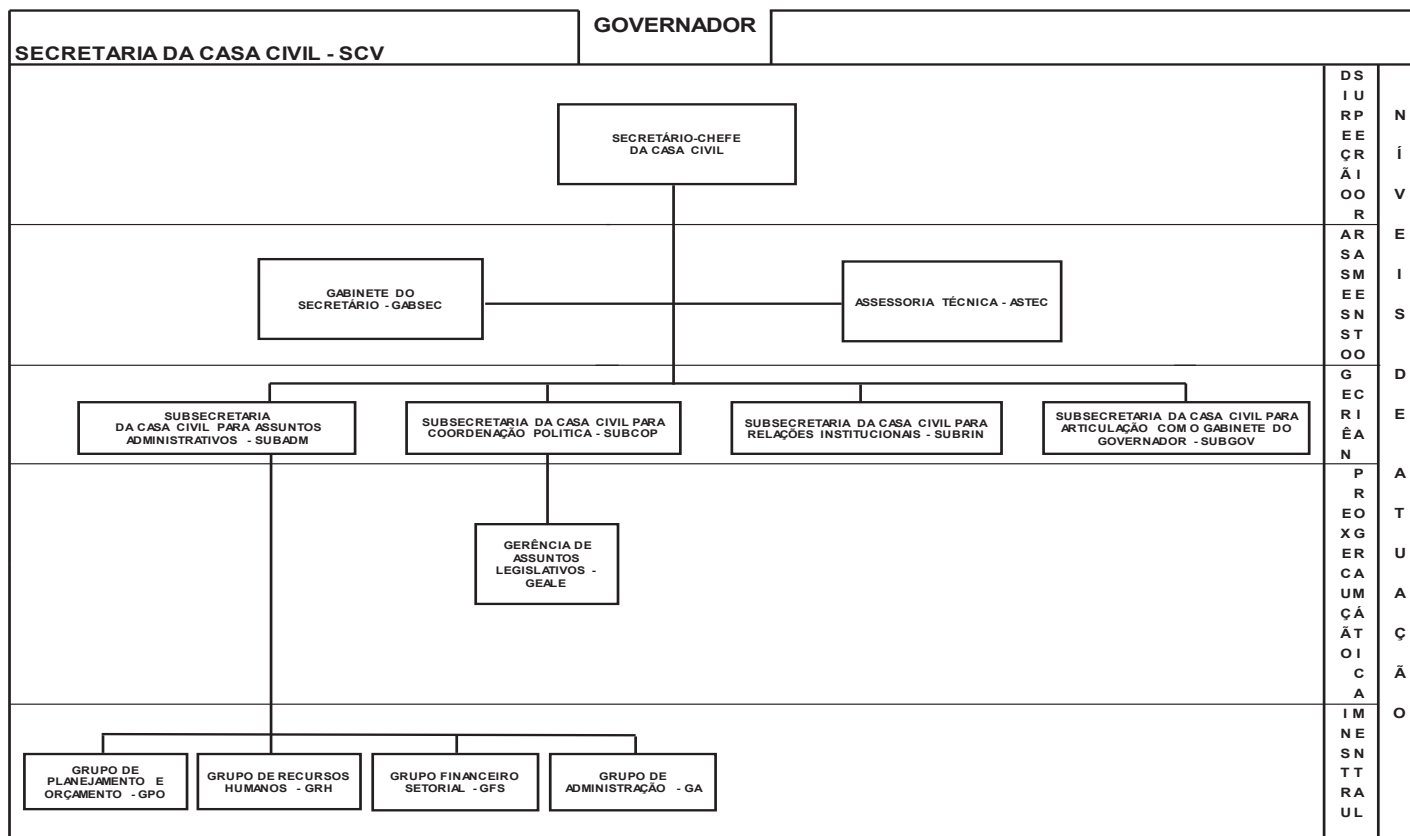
GOVERNADOR

SECRETARIA DA CASA CIVIL - SCV

SECRETÁRIO-CHEFE DA CASA CIVIL

GABINETE DO SECRETÁRIO - GABSEC

ASSESSORIA TÉCNICA - ASTEC

SUBSECRETARIA DA CASA CIVIL PARA ASSUNTOS ADMINISTRATIVOS - SUBADM

SUBSECRETARIA DA CASA CIVIL PARA COORDENAÇÃO POLITICA - SUBCOP

SUBSECRETARIA DA CASA CIVIL PARA RELAÇÕES INSTITUCIONAIS - SUBRIN

SUBSECRETARIA DA CASA CIVIL PARA ARTICULAÇÃO COM O GABINETE DO GOVERNADOR - SUBGOV

GERÊNCIA DE ASSUNTOS LEGISLATIVOS - GEALE

GRUPO DE PLANEJAMENTO E ORÇAMENTO - GPO

GRUPO DE RECURSOS HUMANOS - GRH

GRUPO FINANCEIRO SETORIAL - GFS

GRUPO DE ADMINISTRAÇÃO - GA

DS IU RP EE ÇR ÃI OO R

AR SA SM EE SN ST OO

G EC RI ÊA N

P R EO XG ER CA UM ÇÁ ÃT OI C A

IM NE SN TT RA UL

N Í V E I S D E A T U A Ç Ã O